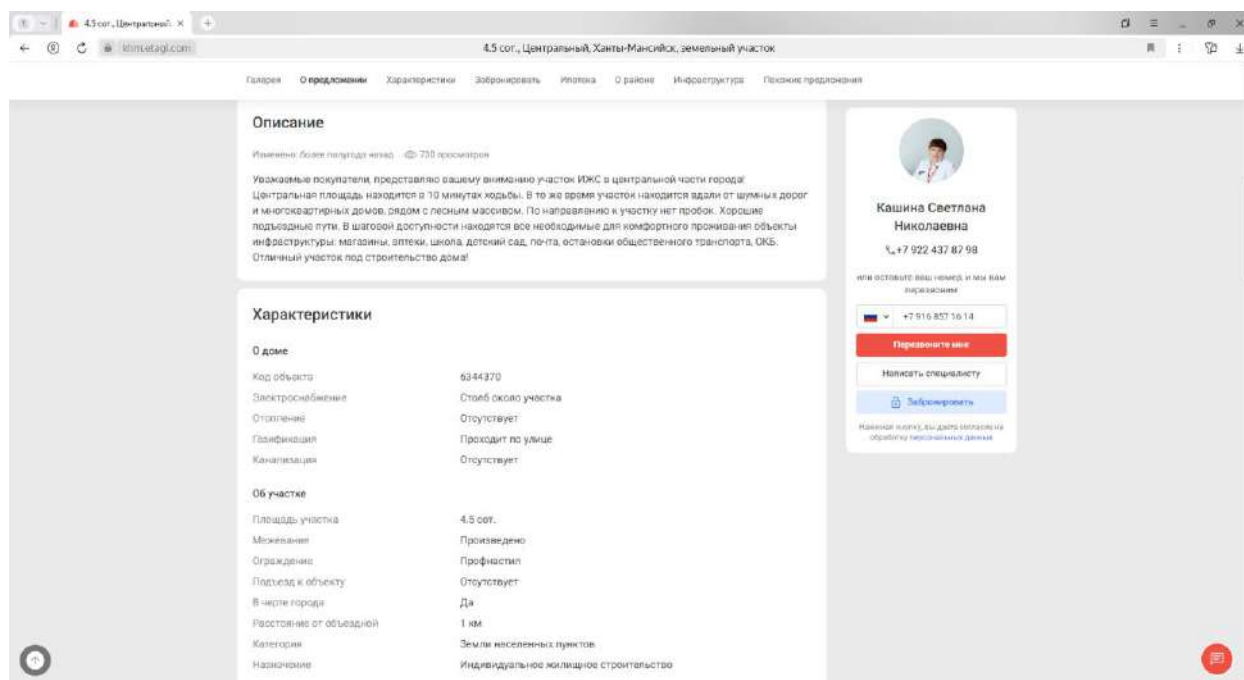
4.5 сот., Центральный ×

khmetagl.com

4.5 сот., Центральный, Ханты-Мансийск, земельный участок

Галерея О предложении Характеристики Забронировать Ипотека О районе Инфраструктура Похожие предложения

Описание

Изменено: более полугода назад 730 просмотров

Уважаемые покупатели, представляю вашему вниманию участок ИЖС в центральной части города! Центральная площадь находится в 10 минутах ходьбы. В то же время участок находится вдали от шумных дорог и многоквартирных домов, рядом с лесным массивом. По направлению к участку нет пробок. Хорошие подъездные пути. В шаговой доступности находятся все необходимые для комфортного проживания объекты инфраструктуры: магазины, аптеки, школа, детский сад, почта, остановки общественного транспорта, ОКБ. Отличный участок под строительство дома!

Характеристики

О доме

| | |
|---|---|
| Код объекта | 6344370 |
| Электроснабжение | Столб около участка |
| Отопление | Отсутствует |
| Газификация | Проходит по улице |
| Канализация | Отсутствует |

Об участке

| | |
|---|---|
| Площадь участка | 4.5 сот. |
| Межевание | Произведено |
| Ограждение | Профнастил |
| Подъезд к объекту | Отсутствует |
| В черте города | Да |
| Расстояние от объездной | 1 км |
| Категория | Земли населенных пунктов |
| Назначение | Индивидуальное жилищное строительство |

Кашина Светлана Николаевна

+7 922 437 87 98

или оставьте ваш номер, и мы вам перезвоним

+7 916 857 16 14

Перезвоните мне

Написать специалисту

Забронировать

Нажимая кнопку, вы даете согласие на обработку персональных данных